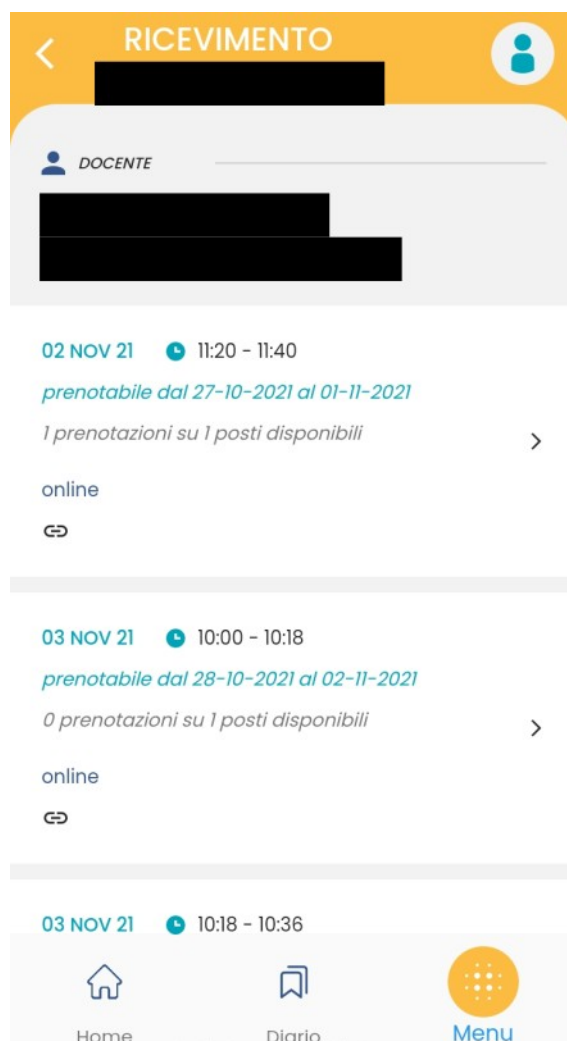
RICEVIMENTO

DOCENTE

02 NOV 21 11:20 - 11:40
prenotabile dal 27-10-2021 al 01-11-2021
1 prenotazioni su 1 posti disponibili
online

03 NOV 21 10:00 - 10:18
prenotabile dal 28-10-2021 al 02-11-2021
0 prenotazioni su 1 posti disponibili
online

03 NOV 21 10:18 - 10:36

Home Diario Menu